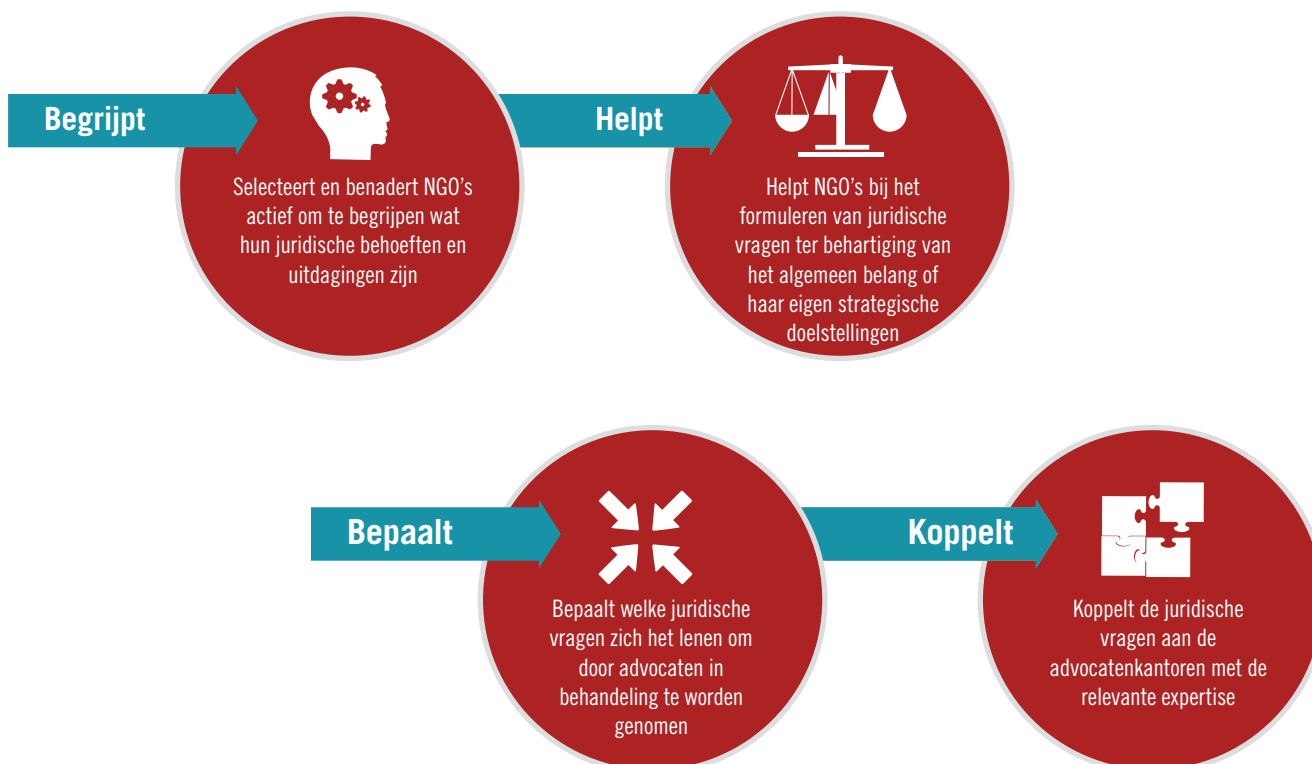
Begrijpt

Selecteert en benadert NGO's actief om te begrijpen wat hun juridische behoeften en uitdagingen zijn

Helpt

Helpt NGO's bij het formuleren van juridische vragen ter behartiging van het algemeen belang of haar eigen strategische doelstellingen

Bepaalt

Bepaalt welke juridische vragen zich het lenen om door advocaten in behandeling te worden genomen

Koppelt

Koppelt de juridische vragen aan de advocatenkantoren met de relevante expertise